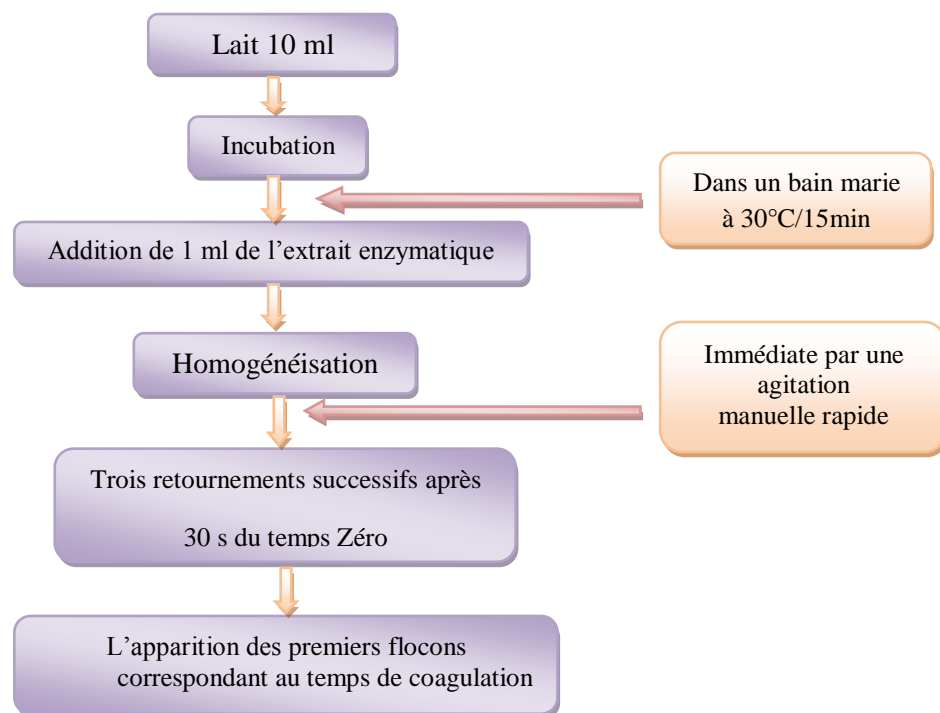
Lait 10 ml

Incubation

Dans un bain marie à 30°C/15min

Addition de 1 ml de l'extrait enzymatique

Homogénéisation

Immédiate par une agitation manuelle rapide

Trois retournements successifs après

30 s du temps Zéro

L'apparition des premiers flocons correspondant au temps de coagulation